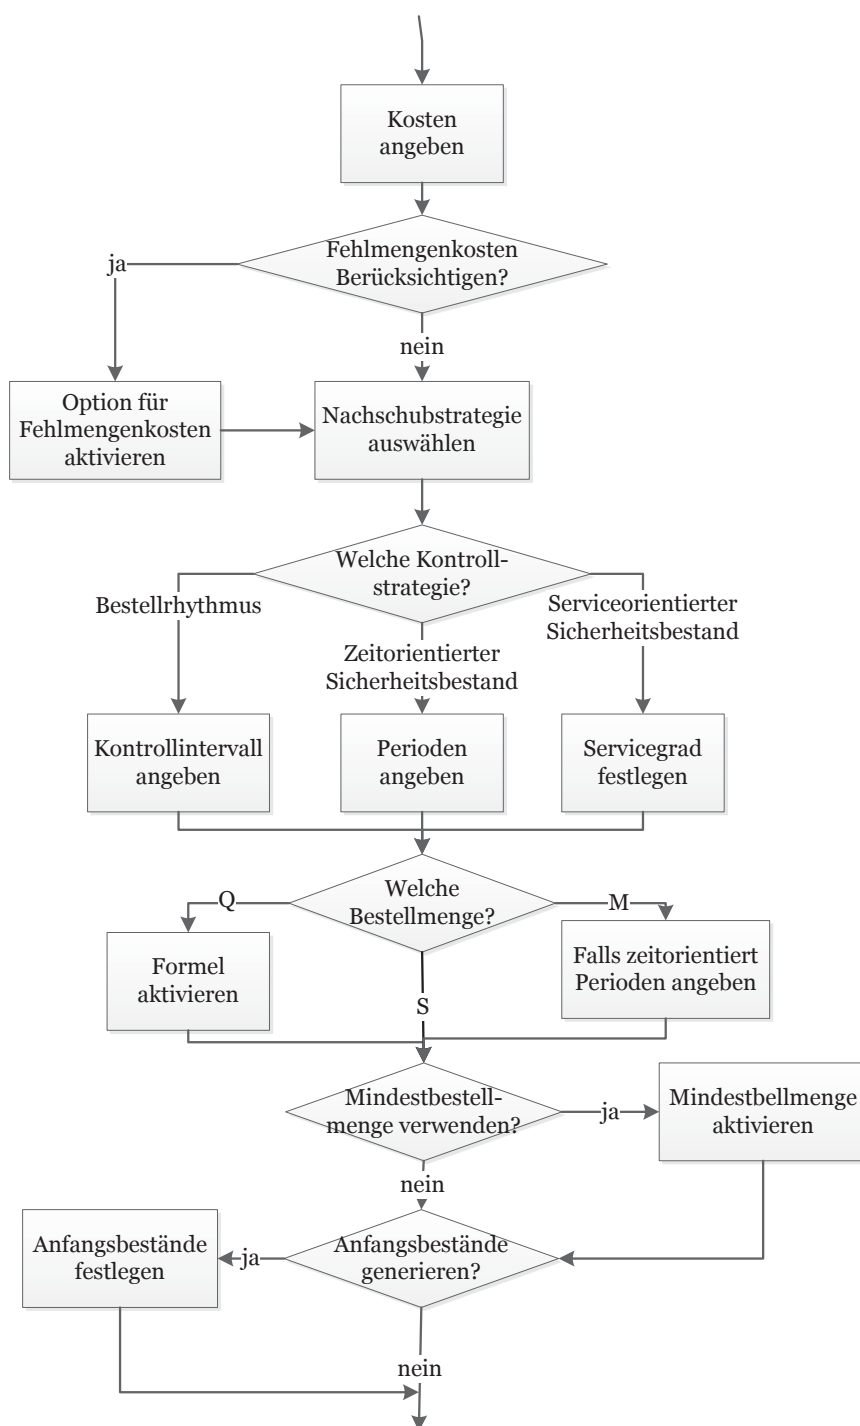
Kosten angeben

Fehlmengenkosten Berücksichtigen?

ja

nein

Option für Fehlmengenkosten aktivieren

Nachschubstrategie auswählen

Welche Kontrollstrategie?

Bestellrhythmus

Zeitorientierter Sicherheitsbestand

Serviceorientierter Sicherheitsbestand

Kontrollintervall angeben

Perioden angeben

Servicegrad festlegen

Welche Bestellmenge?

Q

M

S

Formel aktivieren

Falls zeitorientiert Perioden angeben

Mindestbestellmenge verwenden?

ja

Mindestbellmenge aktivieren

nein

Anfangsbestände generieren?

ja

Anfangsbestände festlegen

nein